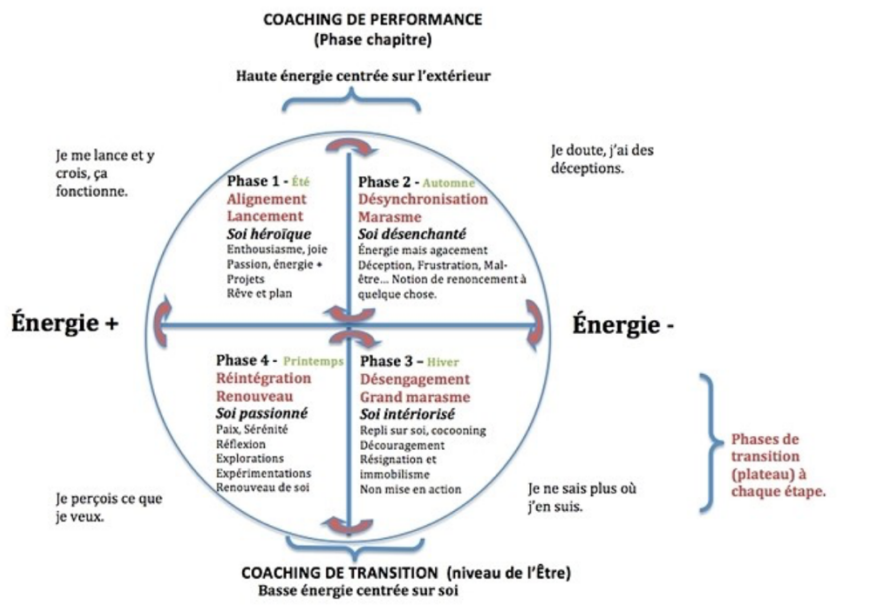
COACHING DE PERFORMANCE
(Phase chapitre)

Haute énergie centrée sur l'extérieur

Je me lance et y crois, ça fonctionne.

Je doute, j'ai des déceptions.

Phase 1 - Été
Alignement
Lancement
Soi héroïque
Enthousiasme, joie
Passion, énergie +
Projets
Rêve et plan

Phase 2 - Automne
Désynchronisation
Marasme
Soi désenchanté
Énergie mais agacement
Déception, Frustration, Mal-être… Notion de renoncement à quelque chose.

Énergie +

Énergie -

Phase 4 - Printemps
Réintégration
Renouveau
Soi passionné
Paix, Sérénité
Réflexion
Explorations
Expérimentations
Renouveau de soi

Phase 3 - Hiver
Désengagement
Grand marasme
Soi intériorisé
Repli sur soi, cocooning
Découragement
Résignation et immobilisme
Non mise en action

Phases de transition (plateau) à chaque étape.

Je perçois ce que je veux.

Je ne sais plus où j'en suis.

COACHING DE TRANSITION (niveau de l'Être)
Basse énergie centrée sur soi